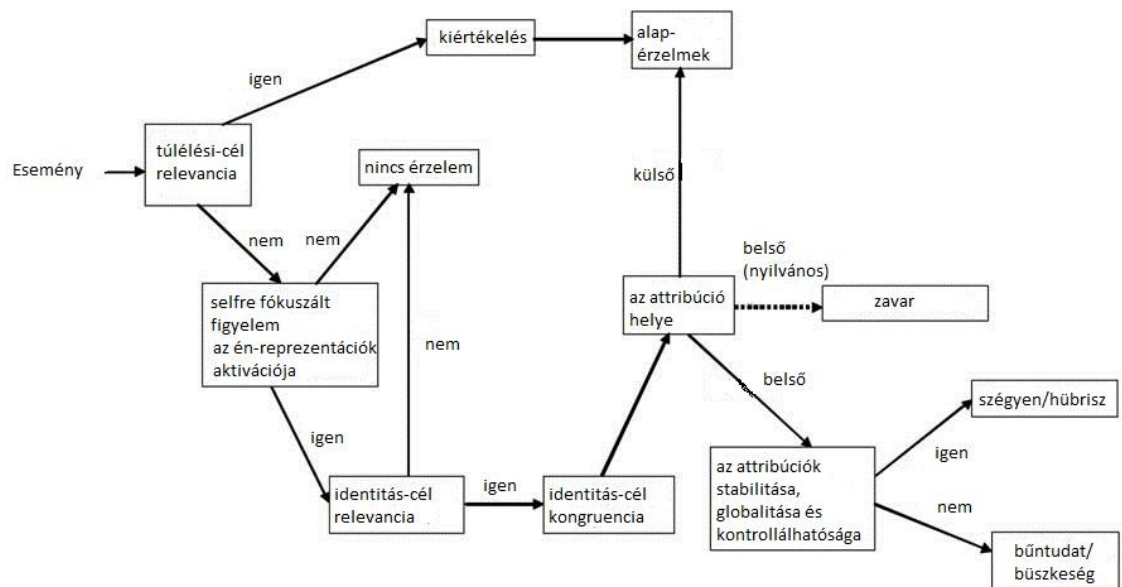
kiértékelés

alap-érzelmek

igen

Esemény

túlélési-cél relevancia

nincs érzelem

külső

nem

nem

belső (nyilvános)

selfre fókuszált figyelem az én-reprezentációk aktivációja

az attribúció helye

zavar

nem

belső

szégyen/hübrisz

igen

igen

identitás-cél relevancia

igen

identitás-cél kongruencia

az attribúciók stabilitása, globalitása és kontrollálhatósága

nem

bűntudat/büszkeség